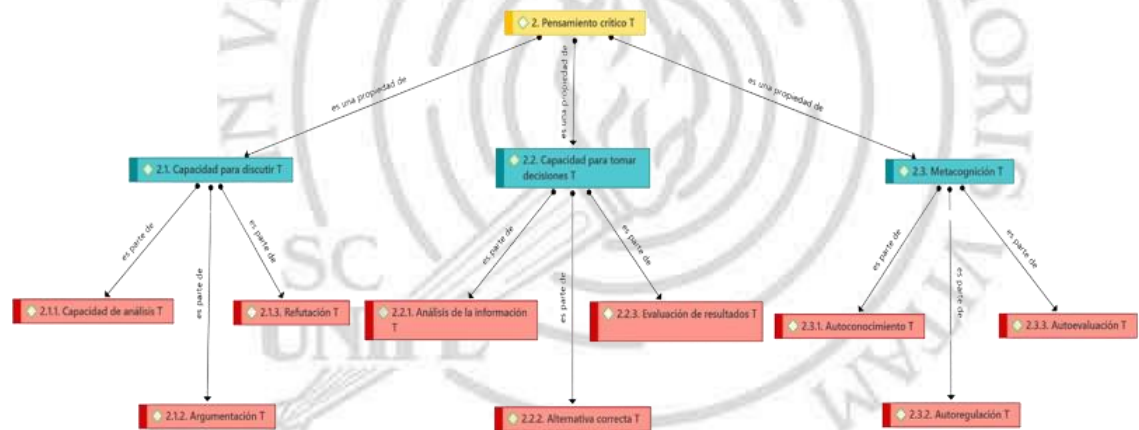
2. Pensamiento crítico T

es una propiedad de

es una propiedad de

es una propiedad de

2.1. Capacidad para discutir T

2.2. Capacidad para tomar decisiones T

2.3. Metacognición T

es parte de

es parte de

es parte de

es parte de

es parte de

es parte de

es parte de

es parte de

es parte de

2.1.1. Capacidad de análisis T

2.1.3. Refutación T

2.2.1. Análisis de la información T

2.2.3. Evaluación de resultados T

2.3.1. Autoconocimiento T

2.3.3. Autoevaluación T

2.1.2. Argumentación T

2.2.2. Alternativa correcta T

2.3.2. Autoregulación T

SC

UNIF